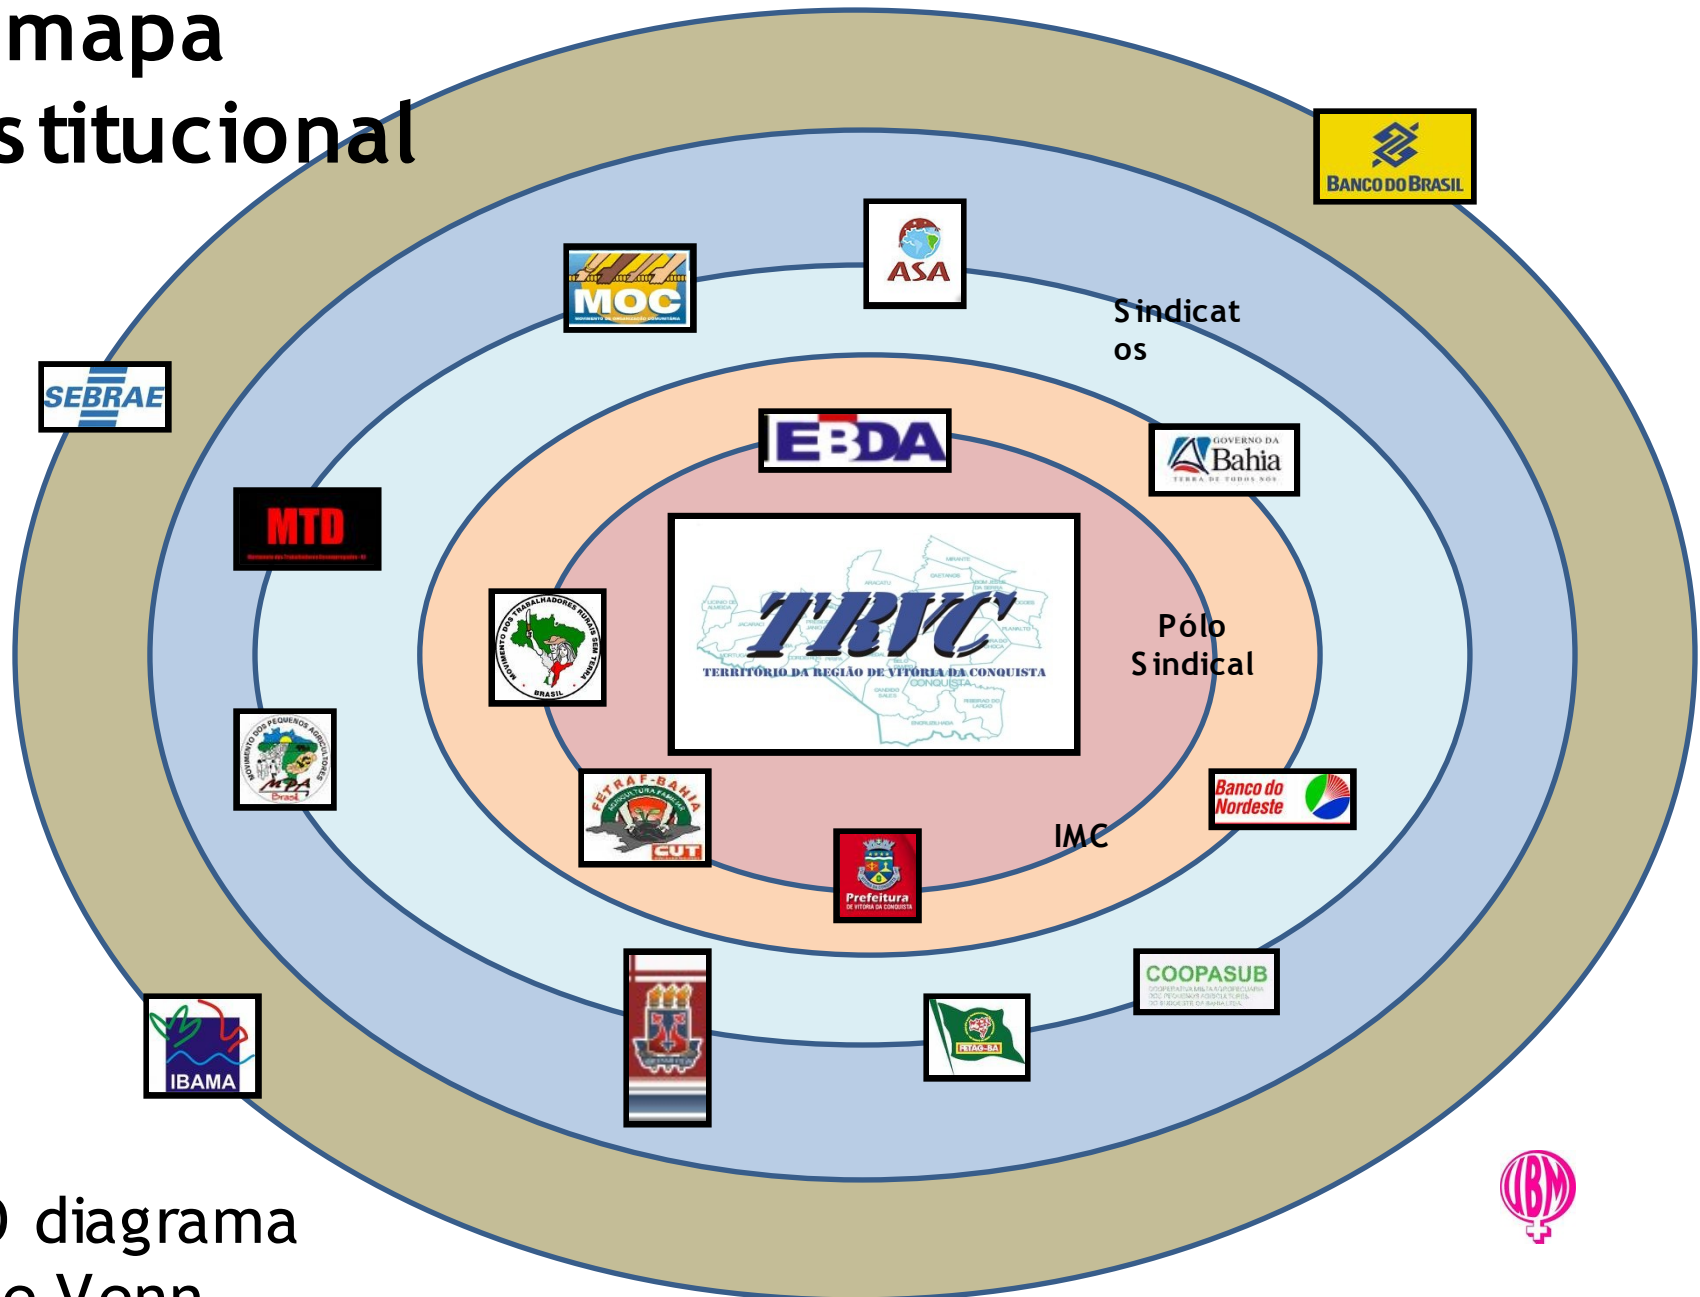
mapa
stitucional

BANCO DO BRASIL

MOC
MOVIMENTO DE ORGANIZAÇÃO COMUNITÁRIA

ASA

Sindicatos

SEBRAE

EBDA

GOVERNO DA Bahia
TERRA DE TODOS NÓS

MTD

TRVC
TERRITÓRIO DA REGIÃO DE VITÓRIA DA CONQUISTA

MOVIMENTO DOS TRABALHADORES RURAIS SEM TERRA
BRASIL

Pólo Sindical

MOVIMENTO DOS PEQUENOS AGRICULTORES
MPA
Brasil

FETRAF-BAHIA
AGRICULTURA FAMILIAR
CUT

Banco do Nordeste

IMC

Prefeitura

COOPASUB

FETAG-BA

IBAMA

IBM

diagrama
e Venn